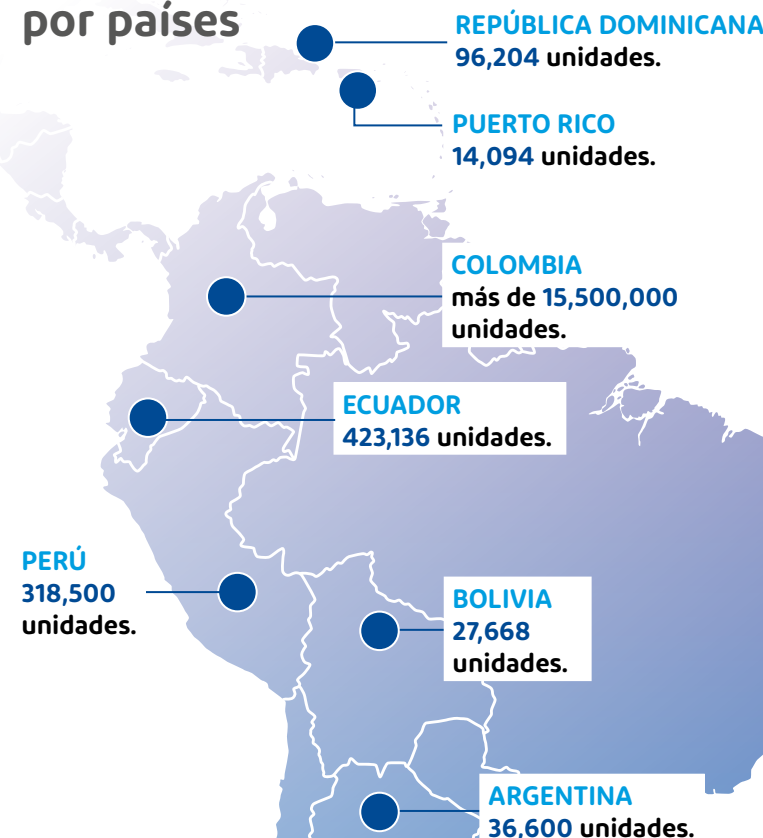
por países

REPÚBLICA DOMINICANA
96,204 unidades.

PUERTO RICO
14,094 unidades.

COLOMBIA
más de 15,500,000 unidades.

ECUADOR
423,136 unidades.

PERÚ
318,500 unidades.

BOLIVIA
27,668 unidades.

ARGENTINA
36,600 unidades.